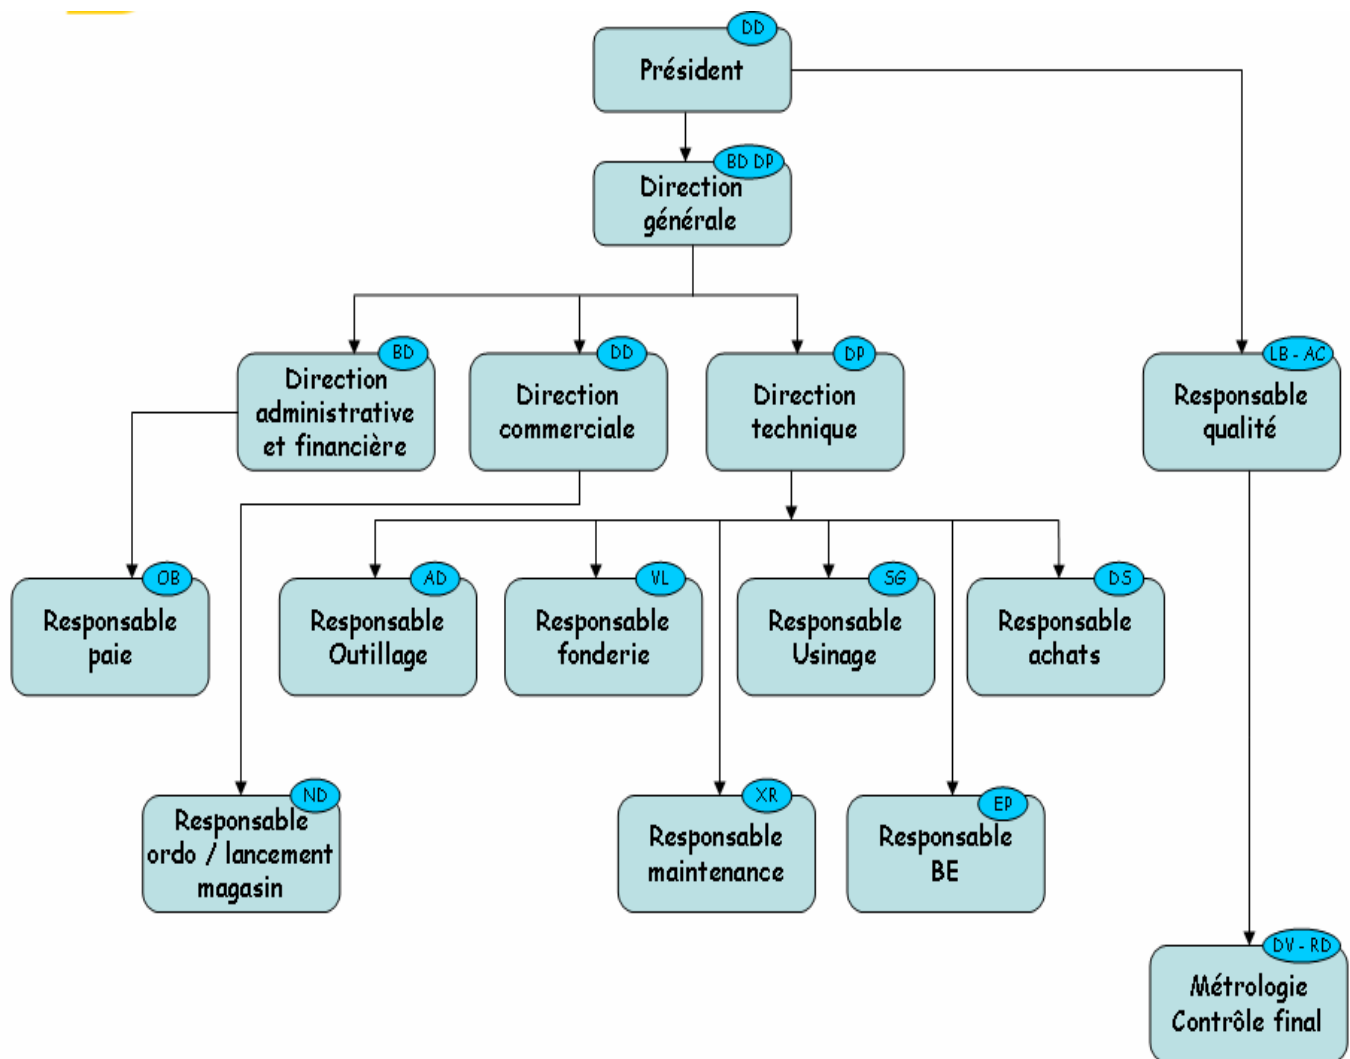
DD
Président

BD DP
Direction générale

LB - AC
Responsable qualité

BD
Direction administrative et financière

DD
Direction commerciale

DP
Direction technique

OB
Responsable paie

AD
Responsable Outillage

VL
Responsable fonderie

SG
Responsable Usinage

DS
Responsable achats

ND
Responsable ordo / lancement magasin

XR
Responsable maintenance

EP
Responsable BE

DV - RD
Métrologie Contrôle final